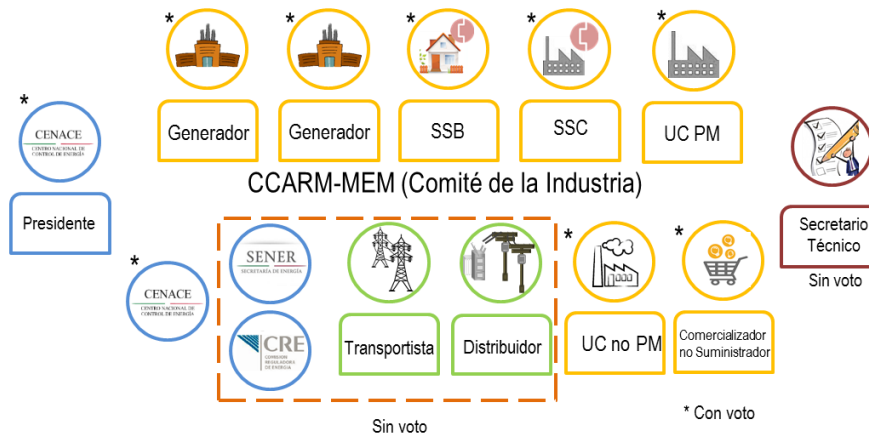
*
*
*
*
*

Generador

Generador

SSB

SSC

UC PM

*

CENACE
CENTRO NACIONAL DE CONTROL DE ENERGÍA

Presidente

CCARM-MEM (Comité de la Industria)

Secretario Técnico
Sin voto

*

CENACE
CENTRO NACIONAL DE CONTROL DE ENERGÍA

SENER
SECRETARÍA DE ENERGÍA

CRE
COMISIÓN REGULADORA DE ENERGÍA

Transportista

Distribuidor

*
UC no PM

*
Comercializador no Suministrador

Sin voto

* Con voto